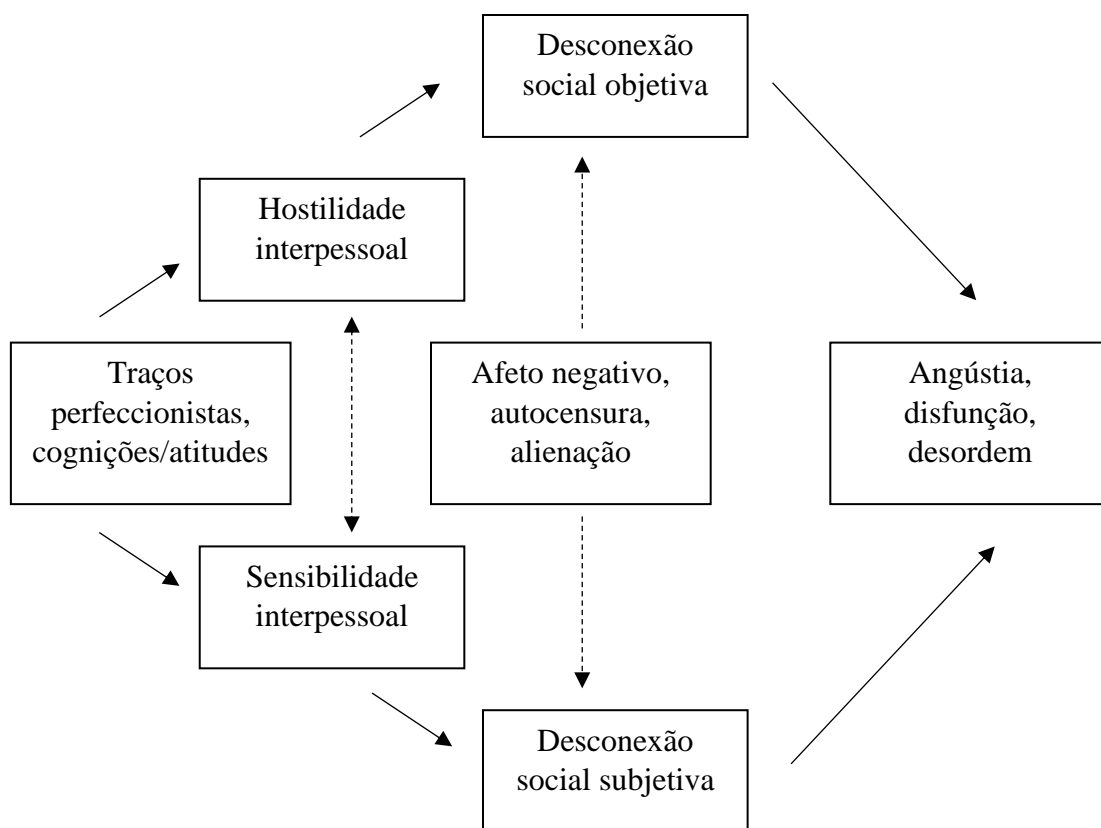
Desconexão social objetiva

Hostilidade interpessoal

Traços perfeccionistas, cognições/atitudes

Afeto negativo, autocensura, alienação

Angústia, disfunção, desordem

Sensibilidade interpessoal

Desconexão social subjetiva